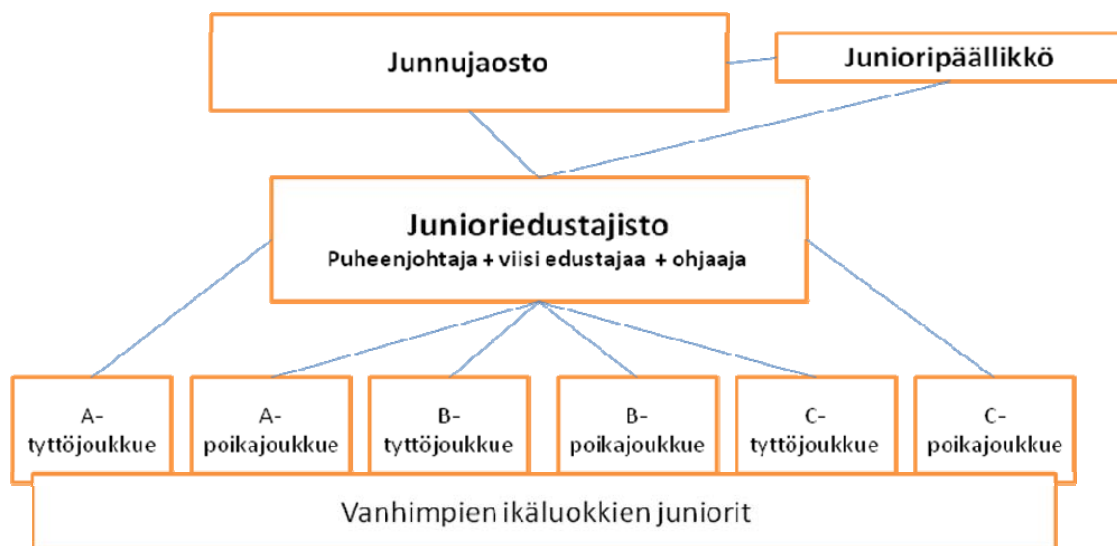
Junnujaosto

Junioripäällikkö

Junioriedustajisto
Puheenjohtaja + viisi edustajaa + ohjaaja

A-tyttöjoukkue

A-poikajoukkue

B-tyttöjoukkue

B-poikajoukkue

C-tyttöjoukkue

C-poikajoukkue

Vanhimpien ikäluokkien juniorit